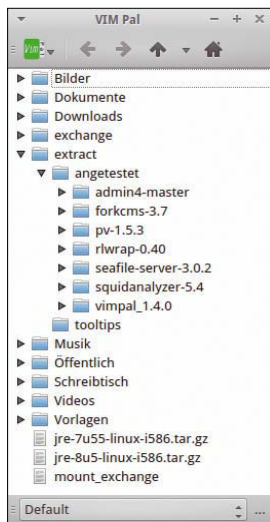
VIM Pal

Vim

Bilder
Dokumente
Downloads
exchange
extract
angetestet
admin4-master
forkcms-3.7
pv-1.5.3
rlwrap-0.40
seafile-server-3.0.2
squidanalyzer-5.4
vimpal_1.4.0
tooltips
Musik
Öffentlich
Schreibtisch
Videos
Vorlagen
jre-7u55-linux-i586.tar.gz
jre-8u5-linux-i586.tar.gz
mount_exchange

Default